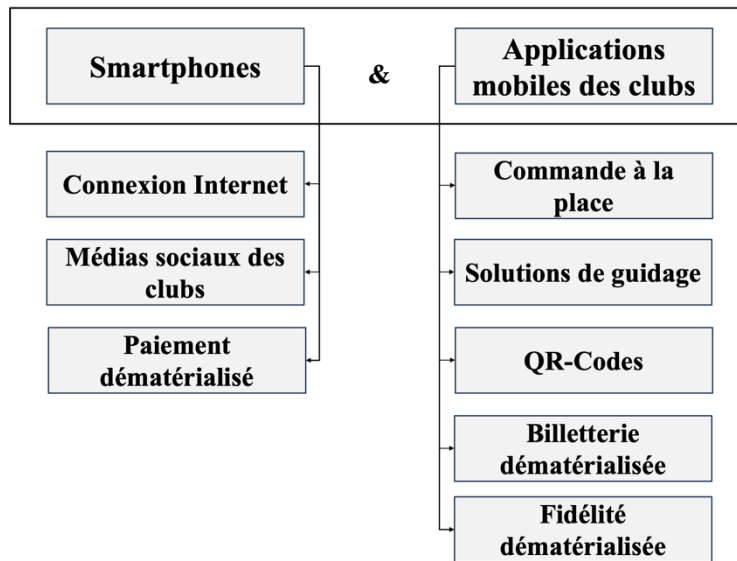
Smartphones

&

Applications mobiles des clubs

Connexion Internet

Médias sociaux des clubs

Paiement dématérialisé

Commande à la place

Solutions de guidage

QR-Codes

Billetterie dématérialisée

Fidélité dématérialisée